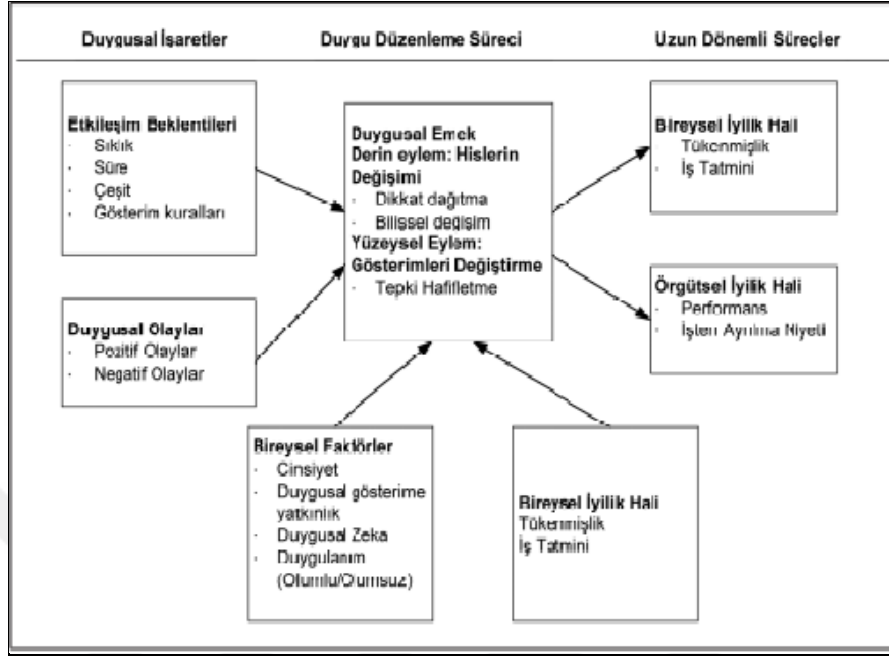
Duygusal İşaretler

Duygu Düzenleme Süreci

Uzun Dönemli Süreçler

Etkileşim Beklentileri
- Sıklık
- Süre
- Çeşit
- Gösterim kuralları

Duygusal Olaylar
- Pozitif Olaylar
- Negatif Olaylar

Duygusal Emek
Derin eylem: Hislerin Değişimi
- Dikkat dağıtma
- Bilişsel değişim
Yüzeysel Eylem: Gösterimleri Değiştirme
- Tepki Hafifletme

Bireysel İyilik Hali
- Tükenmişlik
- İş Tatmini

Örgütsel İyilik Hali
- Performans
- İşten Ayrılma Niyeti

Bireysel Faktörler
- Cinsiyet
- Duygusal gösterime yatkınlık
- Duygusal Zeka
- Duygulanım (Olumlu/Olumsuz)

Bireysel İyilik Hali
Tükenmişlik
İş Tatmini